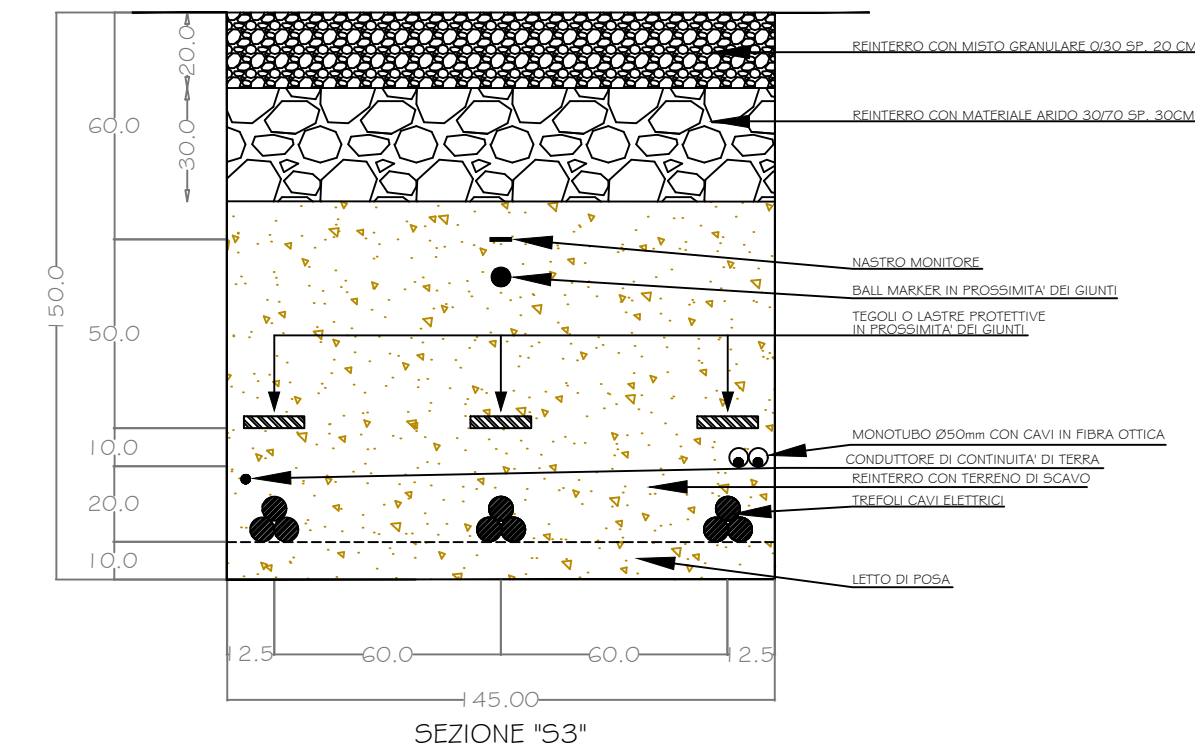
20.0
30.0
60.0
150.0
50.0
10.0
20.0
10.0

REINTERRO CON MISTO GRANULARE 0/30 SP. 20 CM
REINTERRO CON MATERIALE ARIDO 30/70 SP. 30CM
NASTRO MONITORE
BALL MARKER IN PROSSIMITA' DEI GIUNTI
TEGOLI O LASTRE PROTETTIVE IN PROSSIMITA' DEI GIUNTI
MONOTUBO Ø50mm CON CAVI IN FIBRA OTTICA
CONDUTTORE DI CONTINUITA' DI TERRA
REINTERRO CON TERRENO DI SCAVO
TREFOLI CAVI ELETTRICI
LETTO DI POSA

12.5
60.0
60.0
12.5
145.00

SEZIONE "S3"